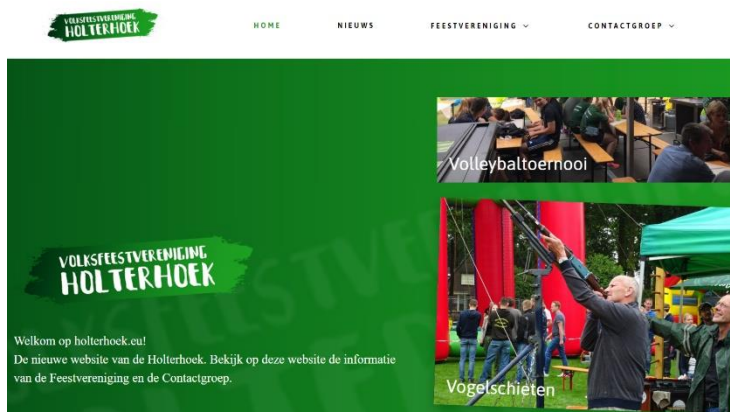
VOLKSFEESTVERENIGING HOLTERHOEK

HOME NIEUWS FEESTVERENIGING ⌄ CONTACTGROEP ⌄

Volleybaltoernooi

VOLKSFEESTVERENIGING HOLTERHOEK

Welkom op holterhoek.eu!
De nieuwe website van de Holterhoek. Bekijk op deze website de informatie van de Feestvereniging en de Contactgroep.

Vogelschieten